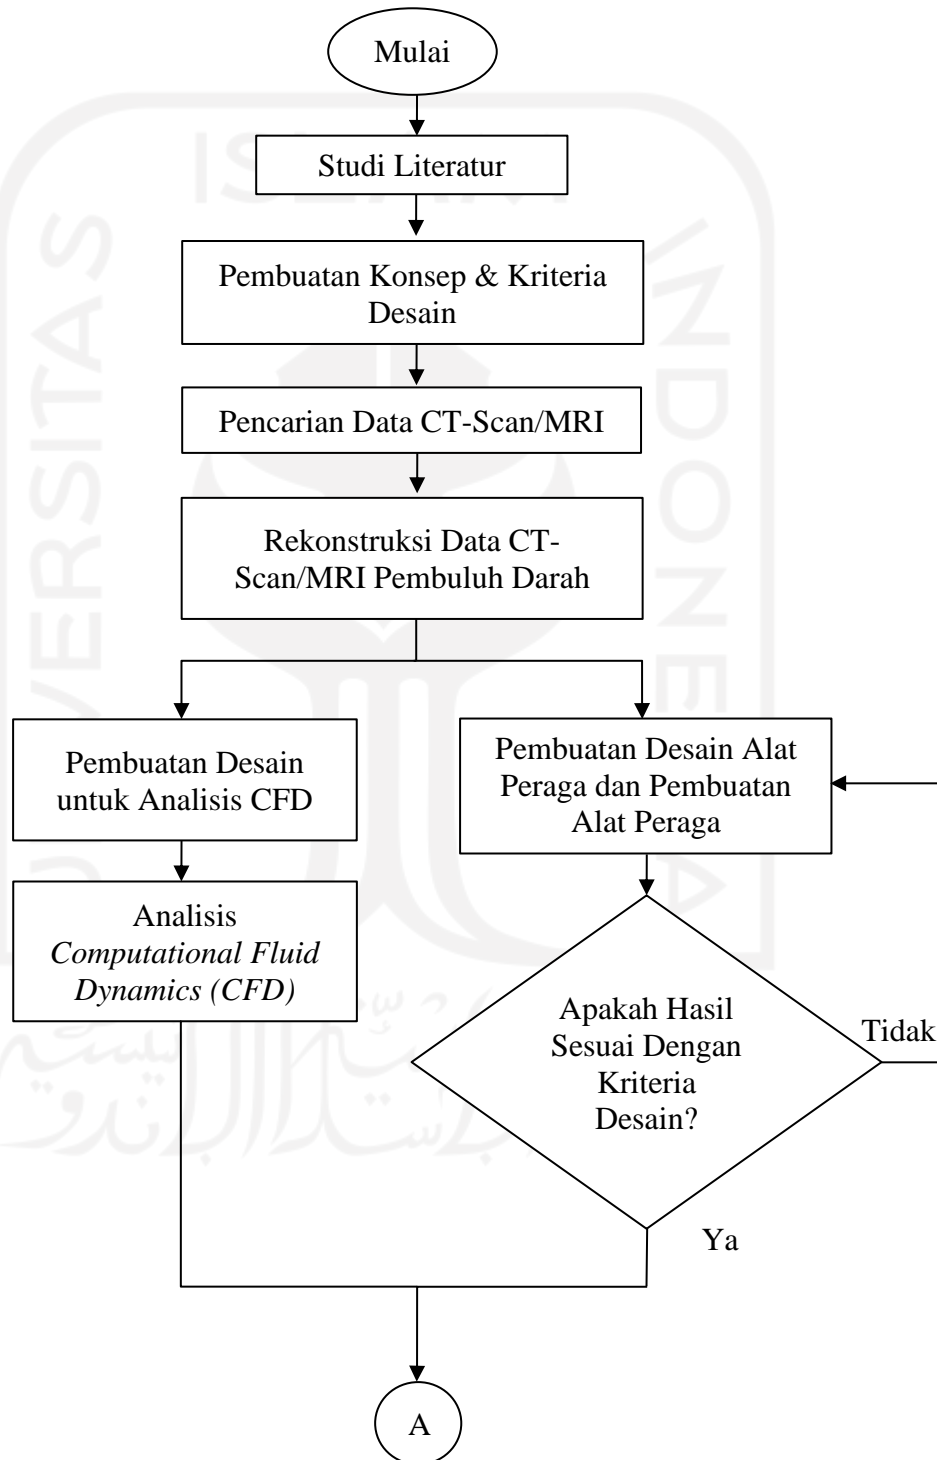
Mulai

Studi Literatur

Pembuatan Konsep & Kriteria Desain

Pencarian Data CT-Scan/MRI

Rekonstruksi Data CT-Scan/MRI Pembuluh Darah

Pembuatan Desain untuk Analisis CFD

Pembuatan Desain Alat Peraga dan Pembuatan Alat Peraga

Analisis *Computational Fluid Dynamics (CFD)*

Apakah Hasil Sesuai Dengan Kriteria Desain?

Tidak

Ya

A